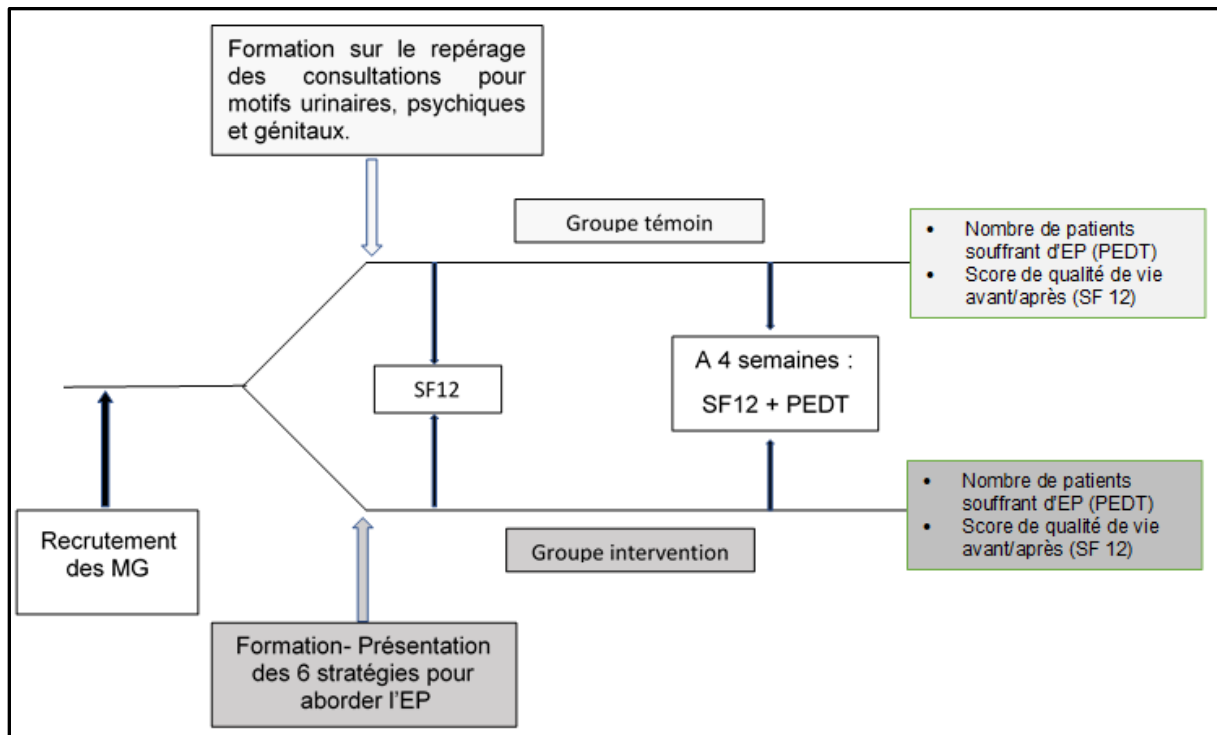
Formation sur le repérage des consultations pour motifs urinaires, psychiques et génitaux.

Groupe témoin

- Nombre de patients souffrant d'EP (PEDT)
- Score de qualité de vie avant/après (SF 12)

A 4 semaines :
SF12 + PEDT

SF12

Recrutement des MG

- Nombre de patients souffrant d'EP (PEDT)
- Score de qualité de vie avant/après (SF 12)

Groupe intervention

Formation- Présentation des 6 stratégies pour aborder l'EP